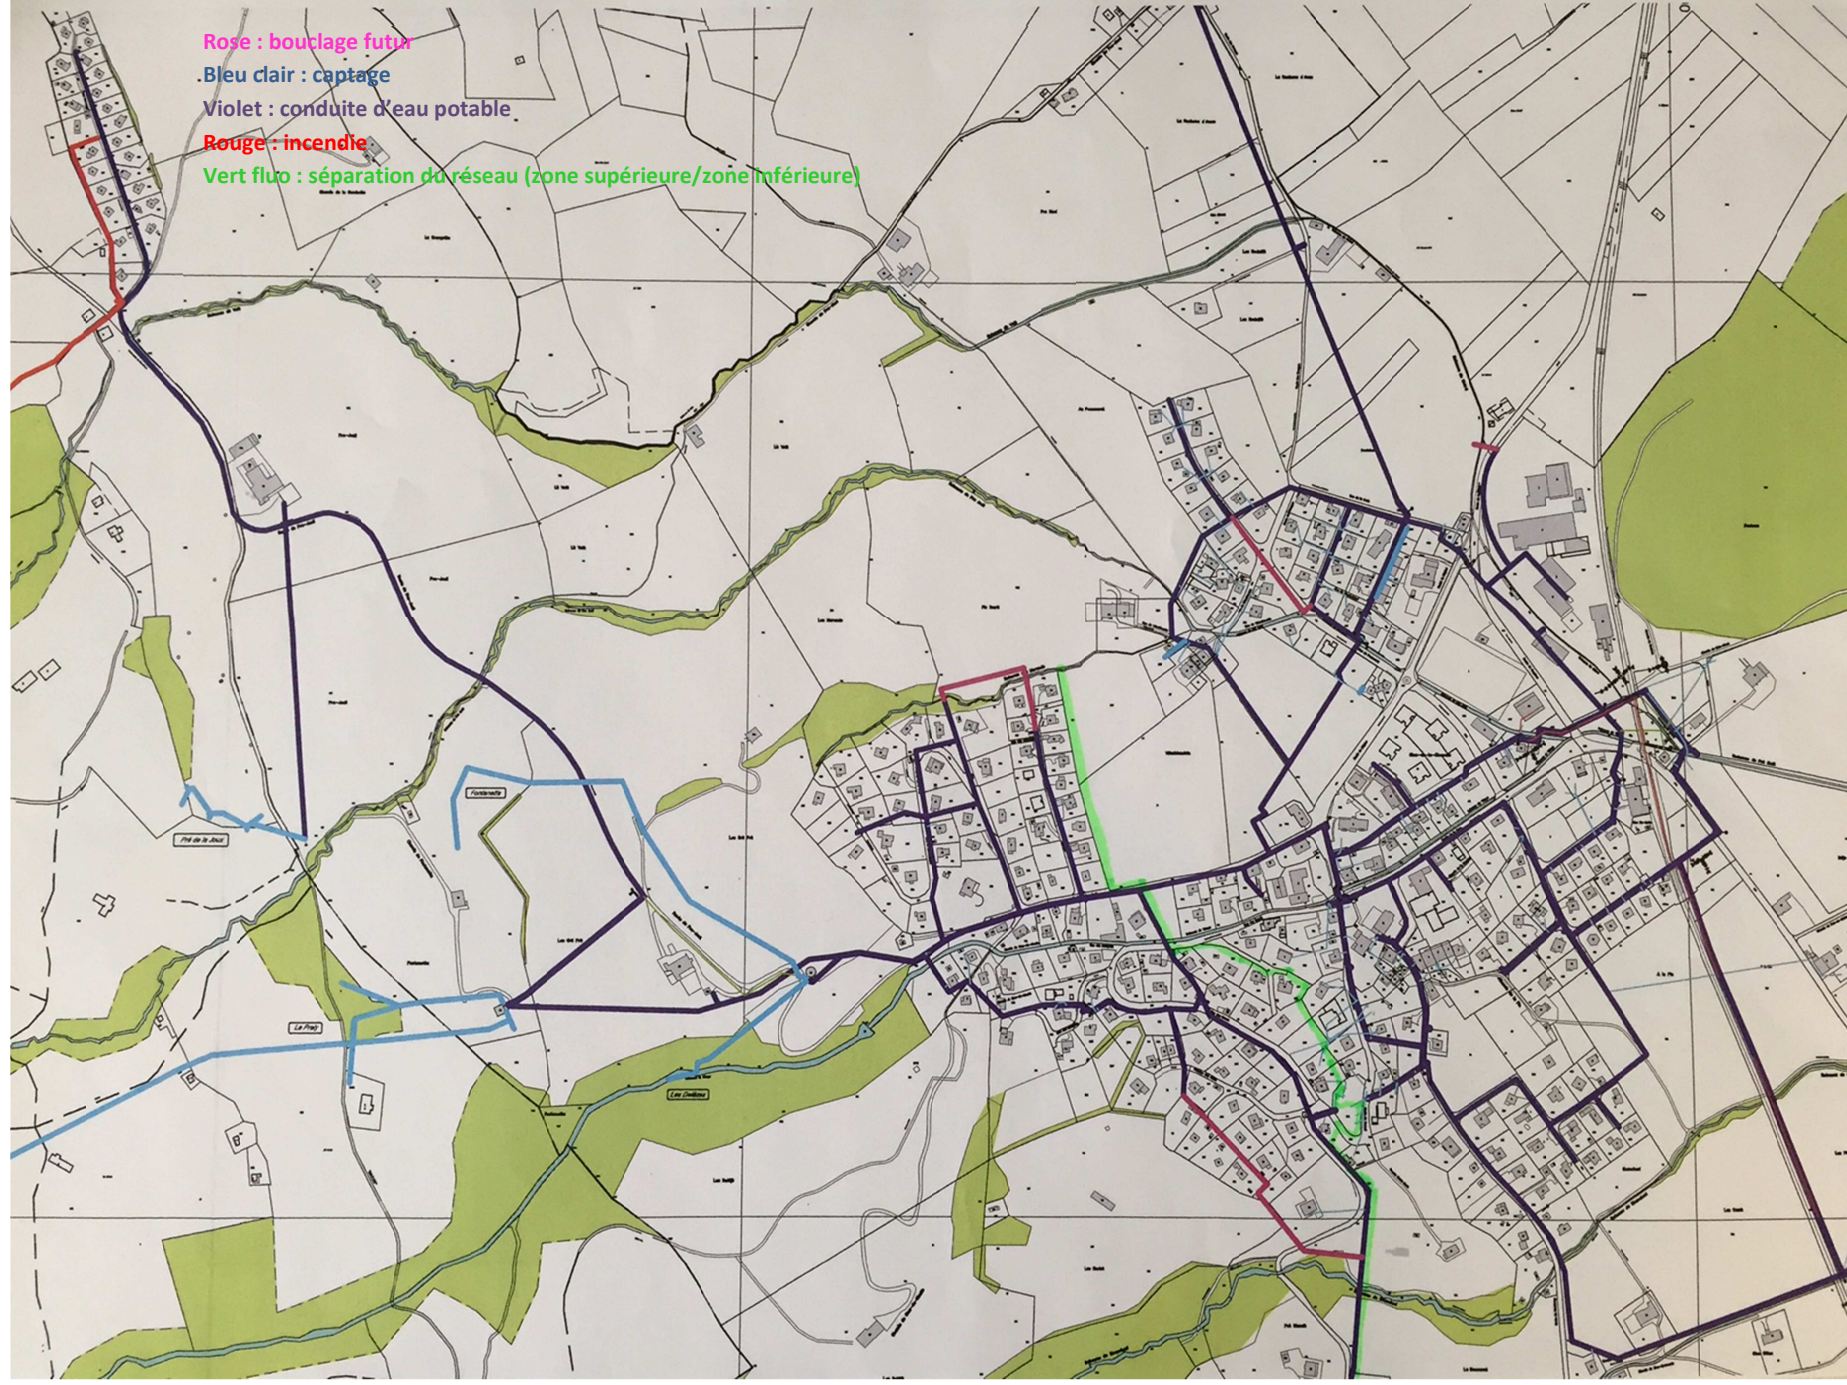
Rose : bouclage futur
Bleu clair : captage
Violet : conduite d'eau potable
Rouge : incendie
Vert fluo : séparation du réseau (zone supérieure/zone inférieure)

Fontanelle

Pré de la Joux

Le Praz

Les Delices